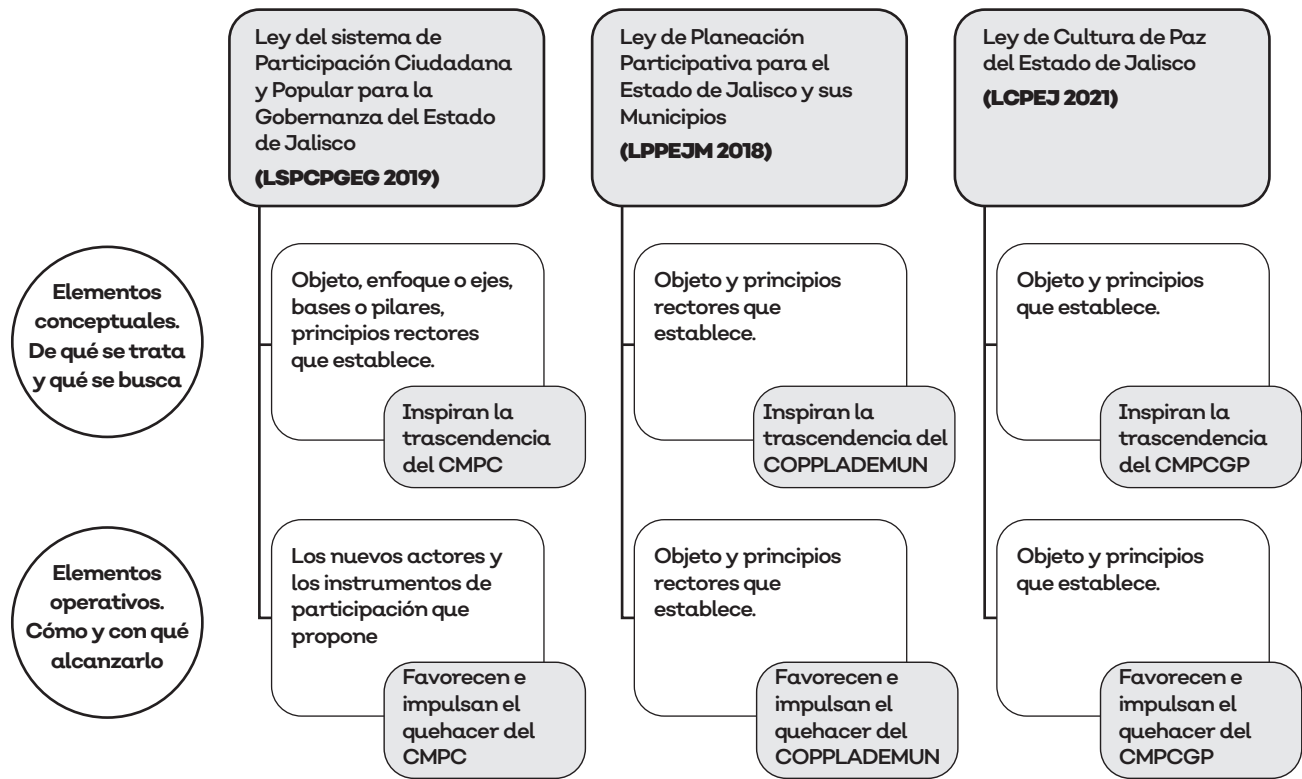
Ley del sistema de Participación Ciudadana y Popular para la Gobernanza del Estado de Jalisco

(LSPCPGEG 2019)

Ley de Planeación Participativa para el Estado de Jalisco y sus Municipios

(LPPEJM 2018)

Ley de Cultura de Paz del Estado de Jalisco

(LCPEJ 2021)

Elementos conceptuales. De qué se trata y qué se busca

Objeto, enfoque o ejes, bases o pilares, principios rectores que establece.

Inspiran la trascendencia del CMPC

Objeto y principios rectores que establece.

Inspiran la trascendencia del COPPLADEMUN

Objeto y principios que establece.

Inspiran la trascendencia del CMPCGP

Elementos operativos. Cómo y con qué alcanzarlo

Los nuevos actores y los instrumentos de participación que propone

Favorecen e impulsan el quehacer del CMPC

Objeto y principios rectores que establece.

Favorecen e impulsan el quehacer del COPPLADEMUN

Objeto y principios que establece.

Favorecen e impulsan el quehacer del CMPCGP